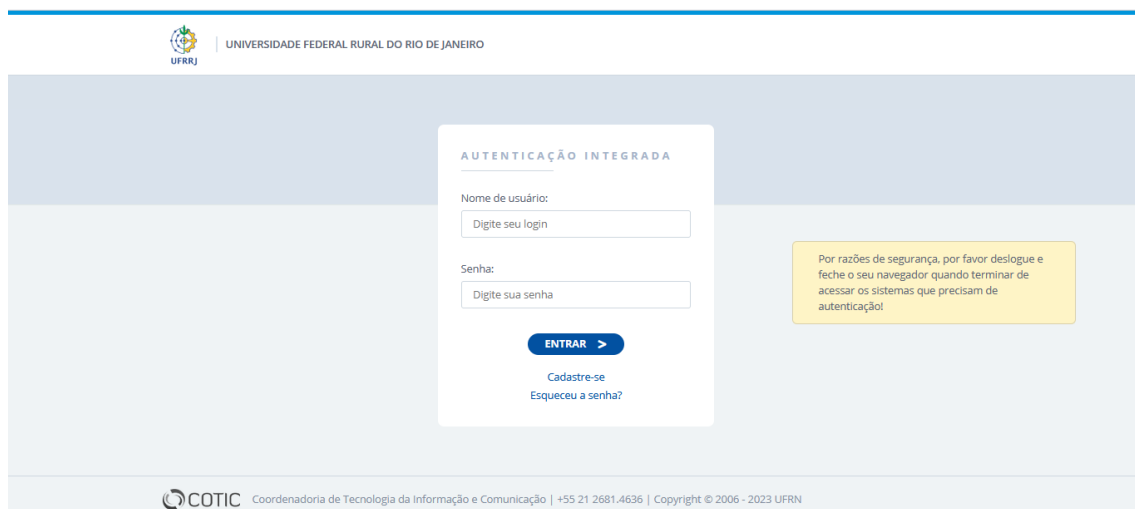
UFRRJ

UNIVERSIDADE FEDERAL RURAL DO RIO DE JANEIRO

AUTENTICAÇÃO INTEGRADA

Nome de usuário:

Digite seu login

Senha:

Digite sua senha

ENTRAR >

Cadastre-se

Esqueceu a senha?

Por razões de segurança, por favor deslogue e feche o seu navegador quando terminar de acessar os sistemas que precisam de autenticação!

COTIC Coordenadoria de Tecnologia da Informação e Comunicação | +55 21 2681.4636 | Copyright © 2006 - 2023 UFRN